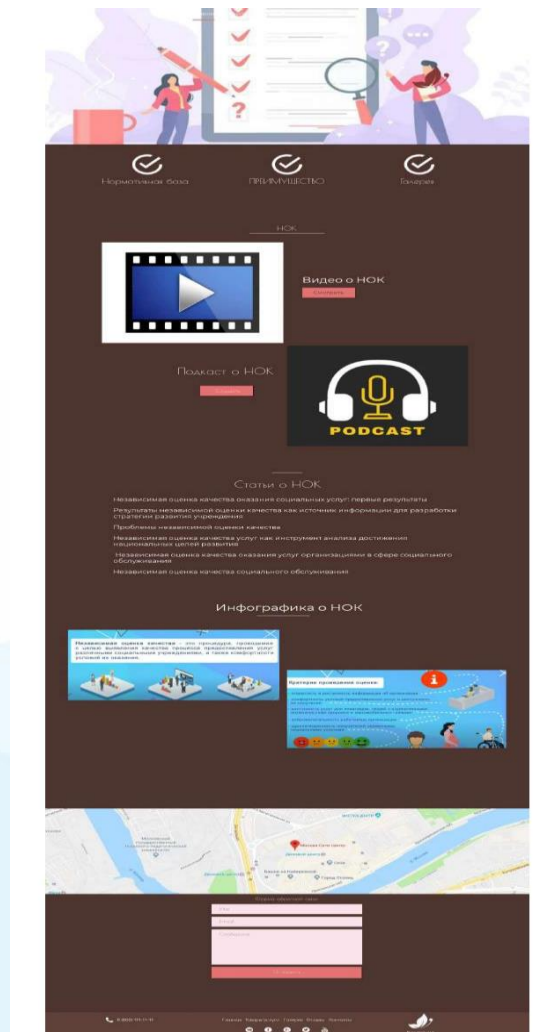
Нормативная база

ПРЕИМУЩЕСТВО

Галерея

НОК

Видео о НОК

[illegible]

Подкаст о НОК

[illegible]

PODCAST

Статьи о НОК

Независимая оценка качества оказания социальных услуг: первые результаты

Результаты независимой оценки качества как источник информации для разработки стратегии развития учреждения

Проблемы независимой оценки качества

Независимая оценка качества услуг как инструмент анализа достижения национальных целей развития

Независимая оценка качества оказания услуг организациями в сфере социального обслуживания

Независимая оценка качества социального обслуживания

Инфографика о НОК

Независимая оценка качества - это процедура, проводимая с целью выявления качества процесса предоставления услуг различными социальными учреждениями, а также комфортности условий их оказания.

Критерии проведения оценки:

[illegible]

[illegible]

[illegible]